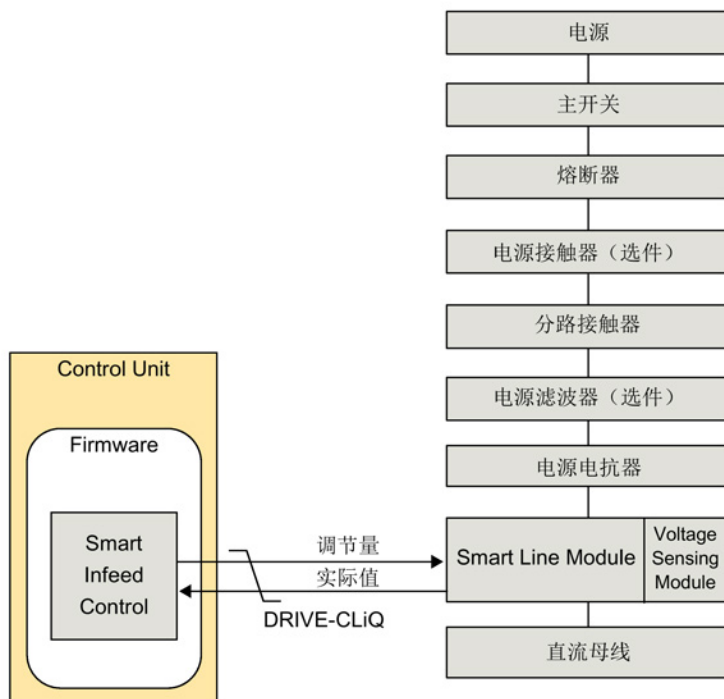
电源

主开关

熔断器

电源接触器（选件）

分路接触器

电源滤波器（选件）

电源电抗器

Control Unit

Firmware

Smart Infeed Control

调节量

实际值

DRIVE-CLiQ

Smart Line Module

Voltage Sensing Module

直流母线